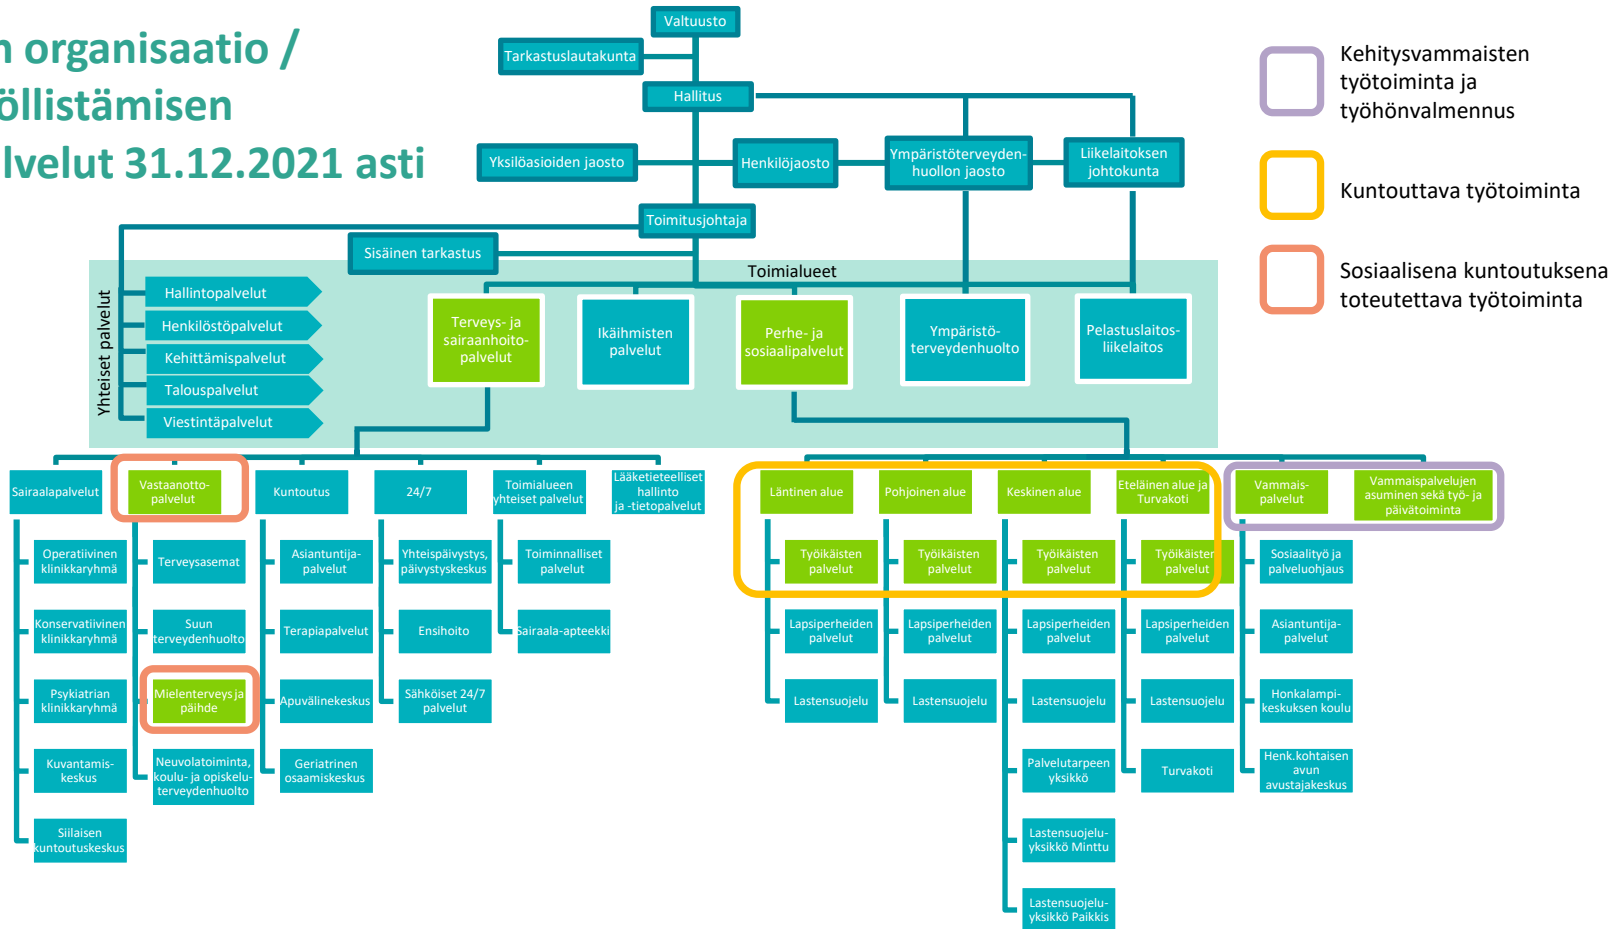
n organisaatio / öllistämisen lvelut 31.12.2021 asti

Valtuusto
Tarkastuslautakunta
Hallitus
Yksilöasioiden jaosto
Henkilöjaosto
Ympäristöterveyden-huollon jaosto
Liikelaitoksen johtokunta
Toimitusjohtaja
Sisäinen tarkastus
Toimialueet

Yhteiset palvelut
Hallintopalvelut
Henkilöstöpalvelut
Kehittämispalvelut
Talouspalvelut
Viestintäpalvelut

Terveys- ja sairaanhoito-palvelut
Ikäihmisten palvelut
Perhe- ja sosiaalipalvelut
Ympäristö-terveydenhuolto
Pelastuslaitos-liikelaitos

Kehitysvammaisten työtoiminta ja työhönvalmennus
Kuntouttava työtoiminta
Sosiaalisena kuntoutuksena toteutettava työtoiminta

Sairaalapalvelut
Operatiivinen klinikkaryhmä
Konservatiivinen klinikkaryhmä
Psykiatrian klinikkaryhmä
Kuvantamis-keskus
Siilaisen kuntoutuskeskus

Vastaanotto-palvelut
Terveysasemat
Suun terveydenhuolto
Mielenterveys ja päihde
Neuvolatoiminta, koulu- ja opiskelu-terveydenhuolto

Kuntoutus
Asiantuntija-palvelut
Terapiapalvelut
Apuvälinekeskus
Geriatrinen osaamiskeskus

24/7
Yhteispäivystys, päivystyskeskus
Ensihoito
Sähköiset 24/7 palvelut

Toimialueen yhteiset palvelut
Toiminnalliset palvelut
Sairaala-apteekki

Lääketieteelliset hallinto ja -tietopalvelut

Läntinen alue
Työikäisten palvelut
Lapsiperheiden palvelut
Lastensuojelu

Pohjoinen alue
Työikäisten palvelut
Lapsiperheiden palvelut
Lastensuojelu

Keskinen alue
Työikäisten palvelut
Lapsiperheiden palvelut
Lastensuojelu
Palvelutarpeen yksikkö
Lastensuojelu-yksikkö Minttu
Lastensuojelu-yksikkö Paikkis

Eteläinen alue ja Turvakoti
Työikäisten palvelut
Lapsiperheiden palvelut
Lastensuojelu
Turvakoti

Vammais-palvelut
Vammaispalvelujen asuminen sekä työ- ja päivätoiminta
Sosiaalityö ja palveluohjaus
Asiantuntija-palvelut
Honkalampi-keskuksen koulu
Henk.kohtaisen avun avustajakeskus